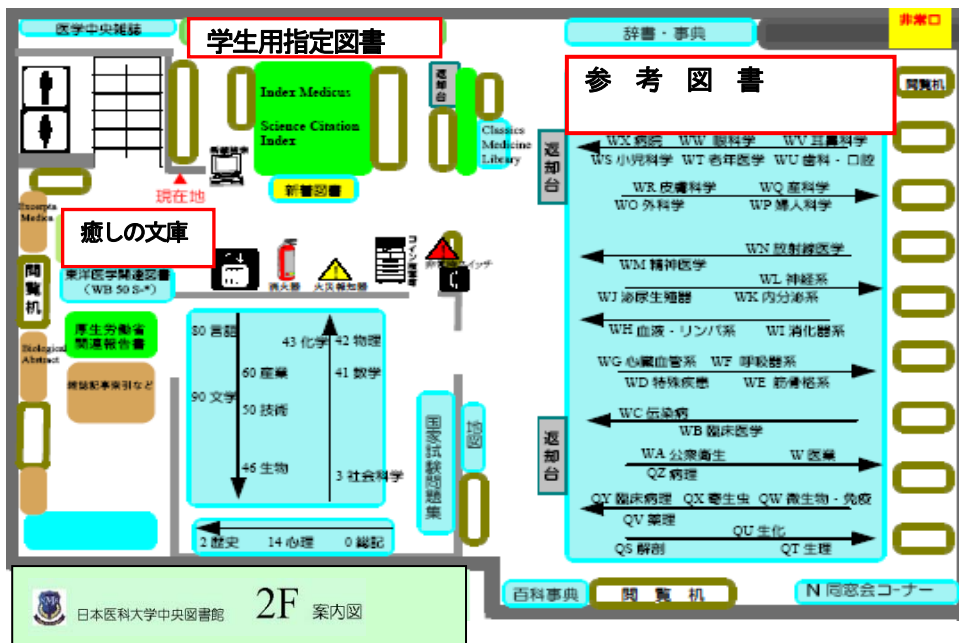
医学中央雑誌

学生用指定図書

辞書・事典

非常口

参 考 図 書

閲覧机

Index Medicus

Science Citation Index

返却台

Classics Medicine Library

検索端末

現在地

新着図書

Excerpta Medica

癒しの文庫

閲覧机

東洋医学関連図書 (WB 50 S-*)

消火器

火災報知器

コイン複写機

非常用スイッチ

厚生労働省 関連報告書

Biological Abstract

雑誌記事索引など

80 言語

43 化学

42 物理

60 産業

41 数学

90 文学

50 技術

46 生物

3 社会科学

2 歴史

14 心理

0 総記

国家試験問題集

地図

返却台

返却台

WX 病院　WW 眼科学　WV 耳鼻科学

WS 小児科学　WT 老年医学　WU 歯科・口腔

WR 皮膚科学　WQ 産科学

WO 外科学　WP 婦人科学

WN 放射線医学

WM 精神医学

WL 神経系

WJ 泌尿生殖器　WK 内分泌系

WH 血液・リンパ系　WI 消化器系

WG 心臓血管系　WF 呼吸器系

WD 特殊疾患　WE 筋骨格系

WC 伝染病

WB 臨床医学

WA 公衆衛生　W 医療

QZ 病理

QY 臨床病理　QX 寄生虫　QW 微生物・免疫

QV 薬理

QU 生化

QS 解剖　QT 生理

百科事典

閲 覧 机

N 同窓会コーナー

日本医科大学中央図書館　2F 案内図